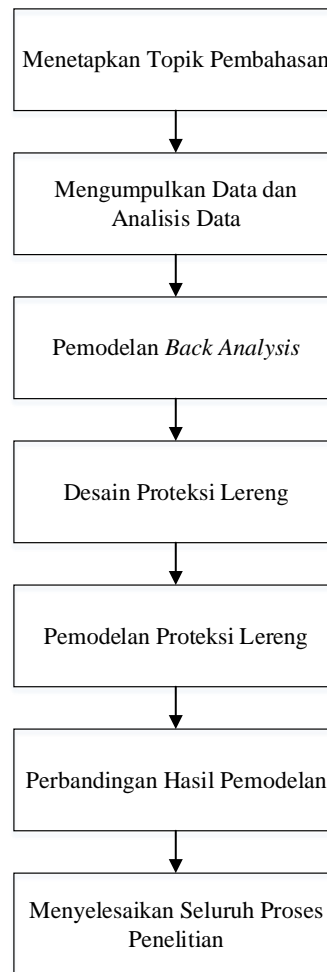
Menetapkan Topik Pembahasan

Mengumpulkan Data dan Analisis Data

Pemodelan *Back Analysis*

Desain Proteksi Lereng

Pemodelan Proteksi Lereng

Perbandingan Hasil Pemodelan

Menyelesaikan Seluruh Proses Penelitian